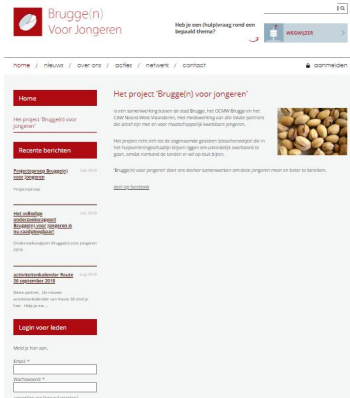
Brugge(n) Voor Jongeren

Heb je een (hulp)vraag rond een bepaald thema?

WEGWIJZER

home / nieuws / over ons / acties / netwerk / contact

aanmelden

Home

Het project 'Brugge(n) voor jongeren'

Recente berichten

Projectgroep Brugge(n) voor jongeren

Projectgroep

Het volledige onderzoeksrapport 'Brugge(n) voor jongeren in de zandgebieden'

Onderzoeksrapport Brugge(n) voor jongeren 2016

activiteitenkalender Route 26 september 2016

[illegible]

Login voor leden

Meld je hier aan.

Email *

Wachtwoord *

Het project 'Brugge(n) voor jongeren'

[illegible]

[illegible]

'Brugge(n) voor jongeren' doet één ding: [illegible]

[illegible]